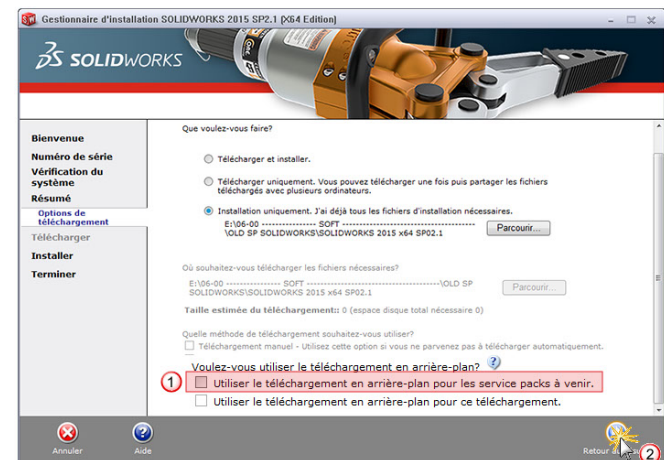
Gestionnaire d'installation SOLIDWORKS 2015 SP2.1 [X64 Edition]

SOLIDWORKS

Bienvenue
Numéro de série
Vérification du système
Résumé
Options de téléchargement
Télécharger
Installer
Terminer

Que voulez-vous faire?

Télécharger et installer.

Télécharger uniquement. Vous pouvez télécharger une fois puis partager les fichiers téléchargés avec plusieurs ordinateurs.

Installation uniquement. J'ai déjà tous les fichiers d'installation nécessaires.
E:\06-00 --------------- SOFT ---------------------------------------- \OLD SP SOLIDWORKS\SOLIDWORKS 2015 x64 SP02.1
Parcourir...

Où souhaitez-vous télécharger les fichiers nécessaires?
E:\06-00 --------------- SOFT ----------------------------------------\OLD SP SOLIDWORKS\SOLIDWORKS 2015 x64 SP02.1
Parcourir...
Taille estimée du téléchargement:: 0 (espace disque total nécessaire 0)

Quelle méthode de téléchargement souhaitez-vous utiliser?
Téléchargement manuel - Utilisez cette option si vous ne parvenez pas à télécharger automatiquement.

Voulez-vous utiliser le téléchargement en arrière-plan?
1
Utiliser le téléchargement en arrière-plan pour les service packs à venir.
Utiliser le téléchargement en arrière-plan pour ce téléchargement.

Annuler
Aide
Retour a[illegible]
2